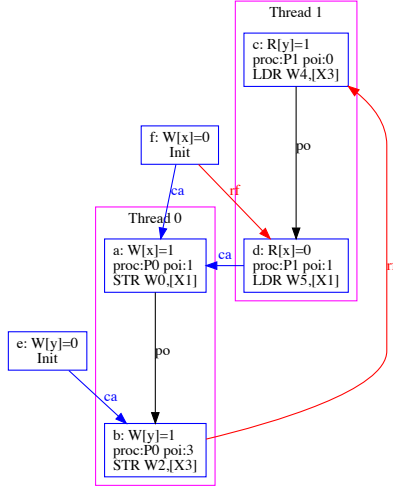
Thread 1

c: R[y]=1
proc:P1 poi:0
LDR W4,[X3]

po

f: W[x]=0
Init

ca

rf

Thread 0

a: W[x]=1
proc:P0 poi:1
STR W0,[X1]

ca

d: R[x]=0
proc:P1 poi:1
LDR W5,[X1]

r

po

e: W[y]=0
Init

ca

b: W[y]=1
proc:P0 poi:3
STR W2,[X3]